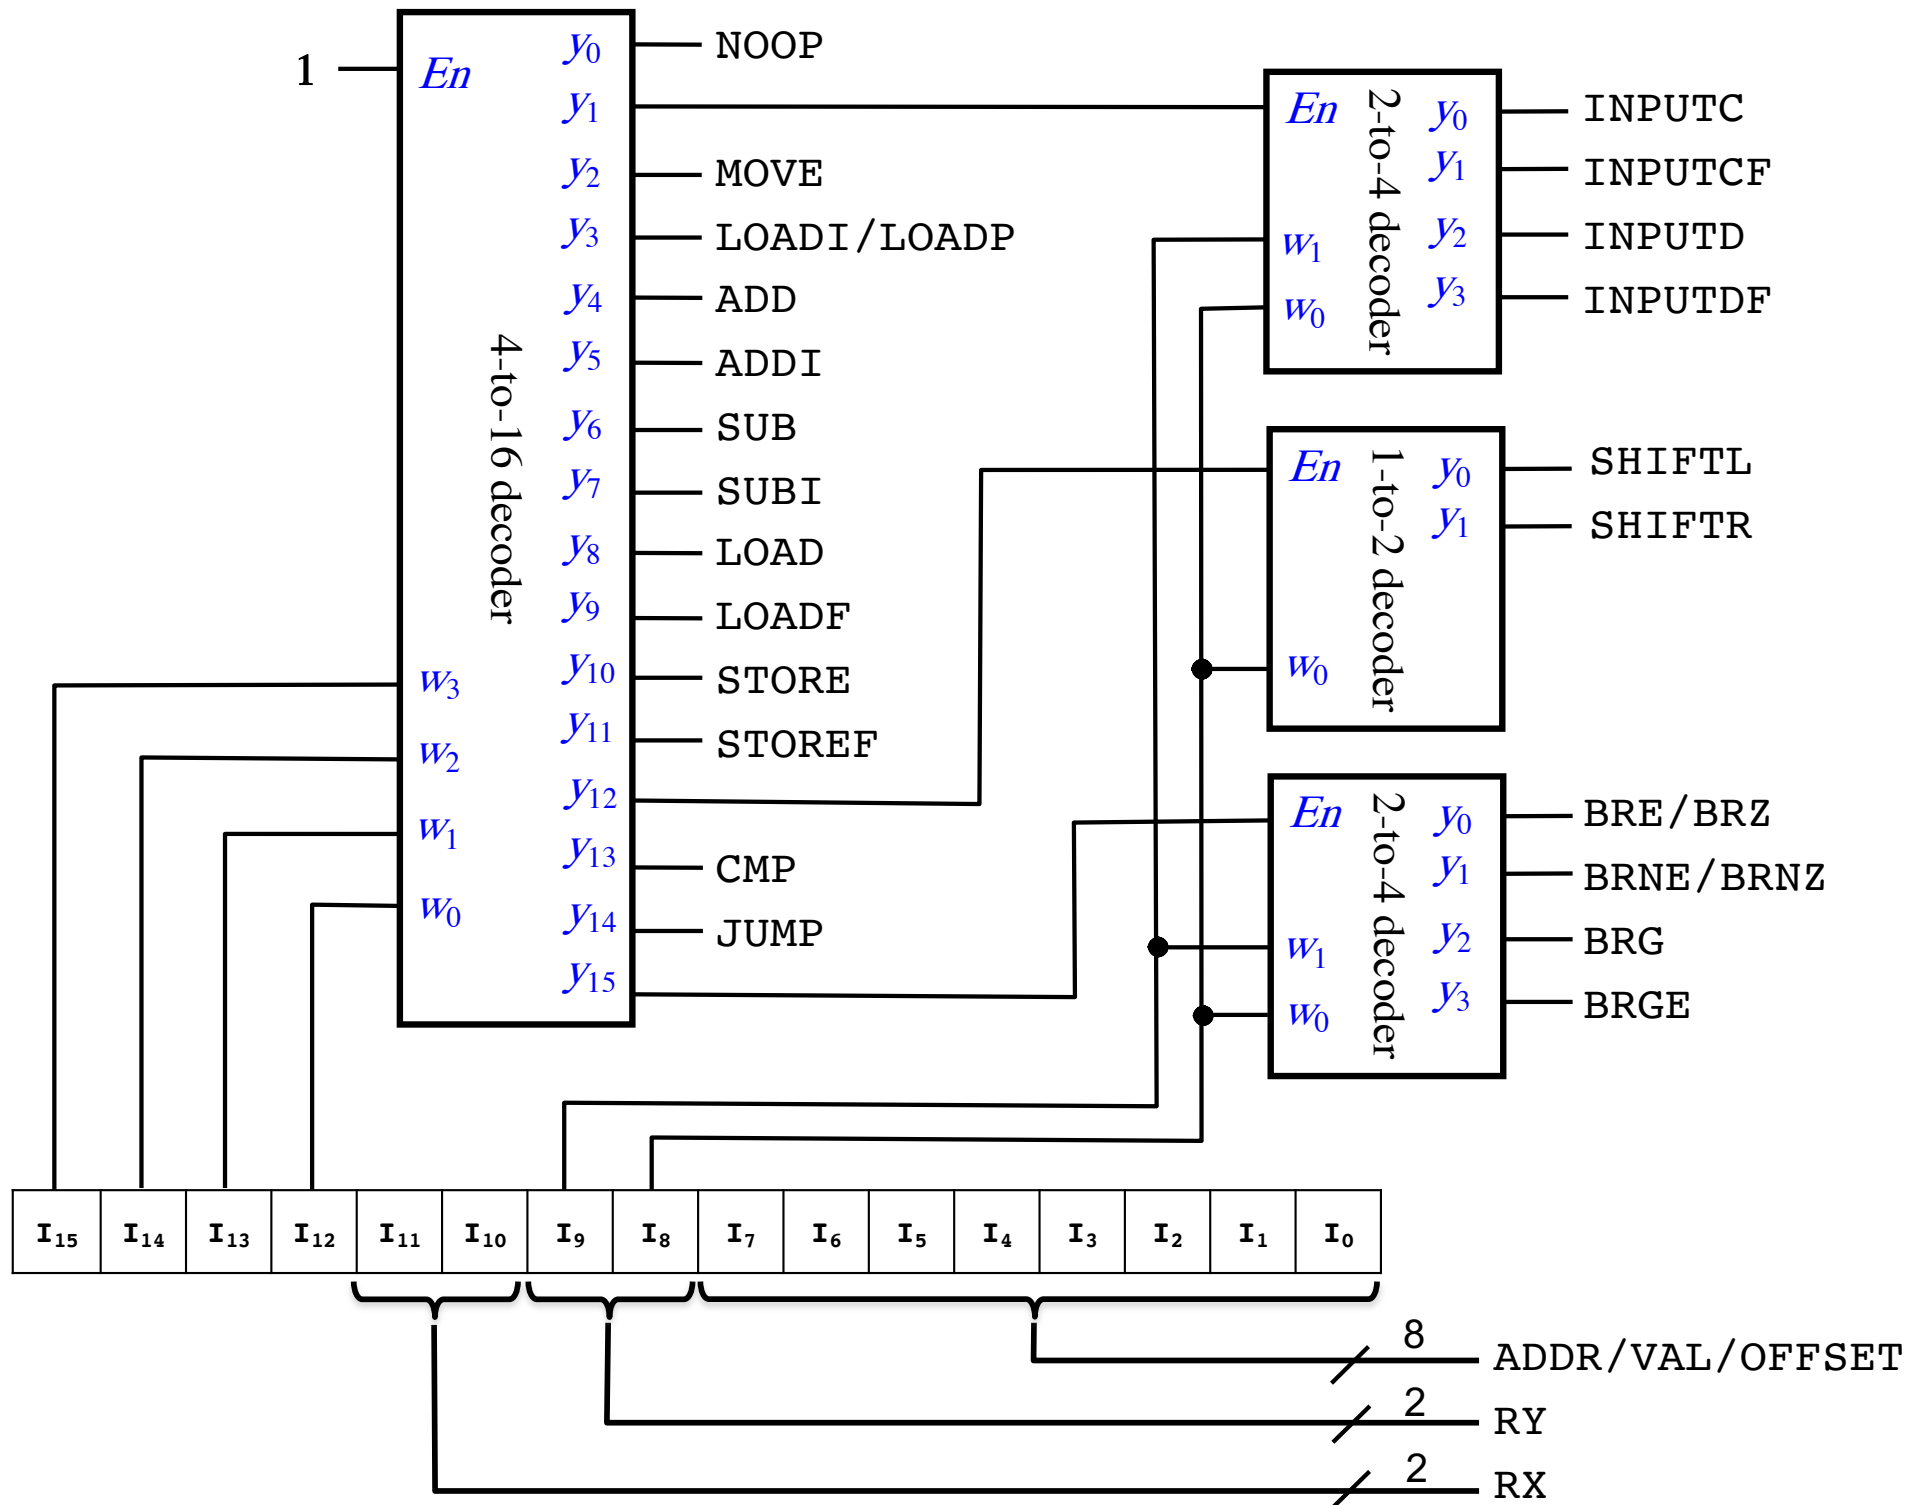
1
En
4-to-16 decoder
$y_0$ NOOP
$y_1$
$y_2$ MOVE
$y_3$ LOADI/LOADP
$y_4$ ADD
$y_5$ ADDI
$y_6$ SUB
$y_7$ SUBI
$y_8$ LOAD
$y_9$ LOADF
$y_{10}$ STORE
$y_{11}$ STOREF
$y_{12}$
$y_{13}$ CMP
$y_{14}$ JUMP
$y_{15}$
$w_3$
$w_2$
$w_1$
$w_0$

En
2-to-4 decoder
$w_1$
$w_0$
$y_0$ INPUTC
$y_1$ INPUTCF
$y_2$ INPUTD
$y_3$ INPUTDF

En
1-to-2 decoder
$w_0$
$y_0$ SHIFTL
$y_1$ SHIFTR

En
2-to-4 decoder
$w_1$
$w_0$
$y_0$ BRE/BRZ
$y_1$ BRNE/BRNZ
$y_2$ BRG
$y_3$ BRGE

| $I_{15}$ | $I_{14}$ | $I_{13}$ | $I_{12}$ | $I_{11}$ | $I_{10}$ | $I_9$ | $I_8$ | $I_7$ | $I_6$ | $I_5$ | $I_4$ | $I_3$ | $I_2$ | $I_1$ | $I_0$ |
|---|---|---|---|---|---|---|---|---|---|---|---|---|---|---|---|

8 ADDR/VAL/OFFSET
2 RY
2 RX